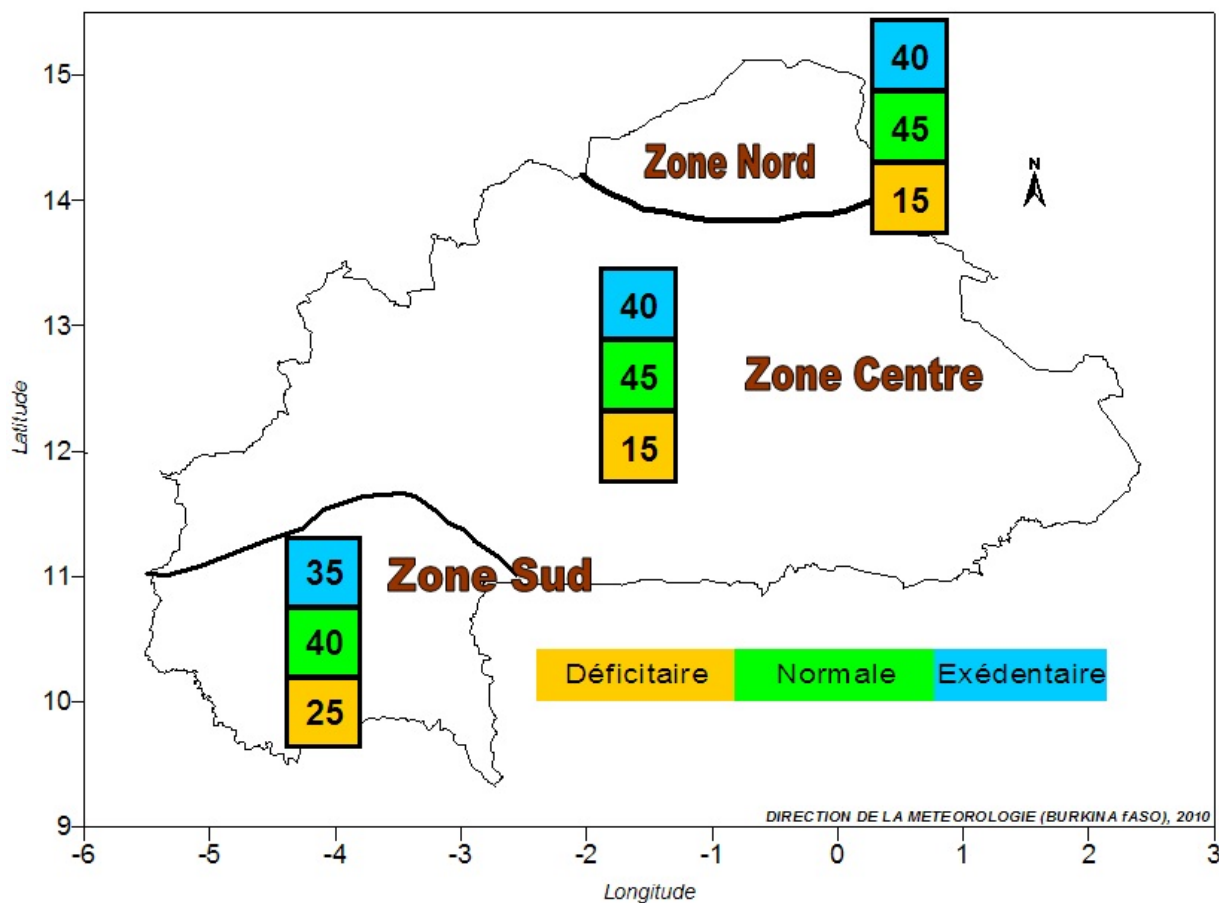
15

14

13

12

11

10

9

Latitude

40
45
15

Zone Nord

N

40
45
15

Zone Centre

35
40
25

Zone Sud

Déficitaire | Normale | Exédentaire

DIRECTION DE LA METEOROLOGIE (BURKINA fASO), 2010

-6 -5 -4 -3 -2 -1 0 1 2 3

Longitude